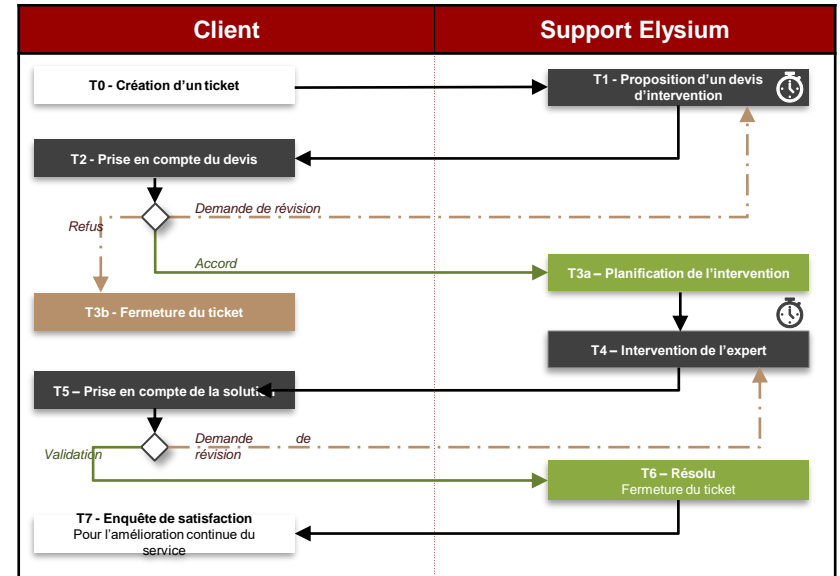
Client

Support Elysium

T0 - Création d'un ticket

T1 - Proposition d'un devis d'intervention

T2 - Prise en compte du devis

Demande de révision

Refus

Accord

T3a – Planification de l'intervention

T3b - Fermeture du ticket

T4 – Intervention de l'expert

T5 – Prise en compte de la solution

Demande de révision

Validation

T6 – Résolu
Fermeture du ticket

T7 - Enquête de satisfaction
Pour l'amélioration continue du service